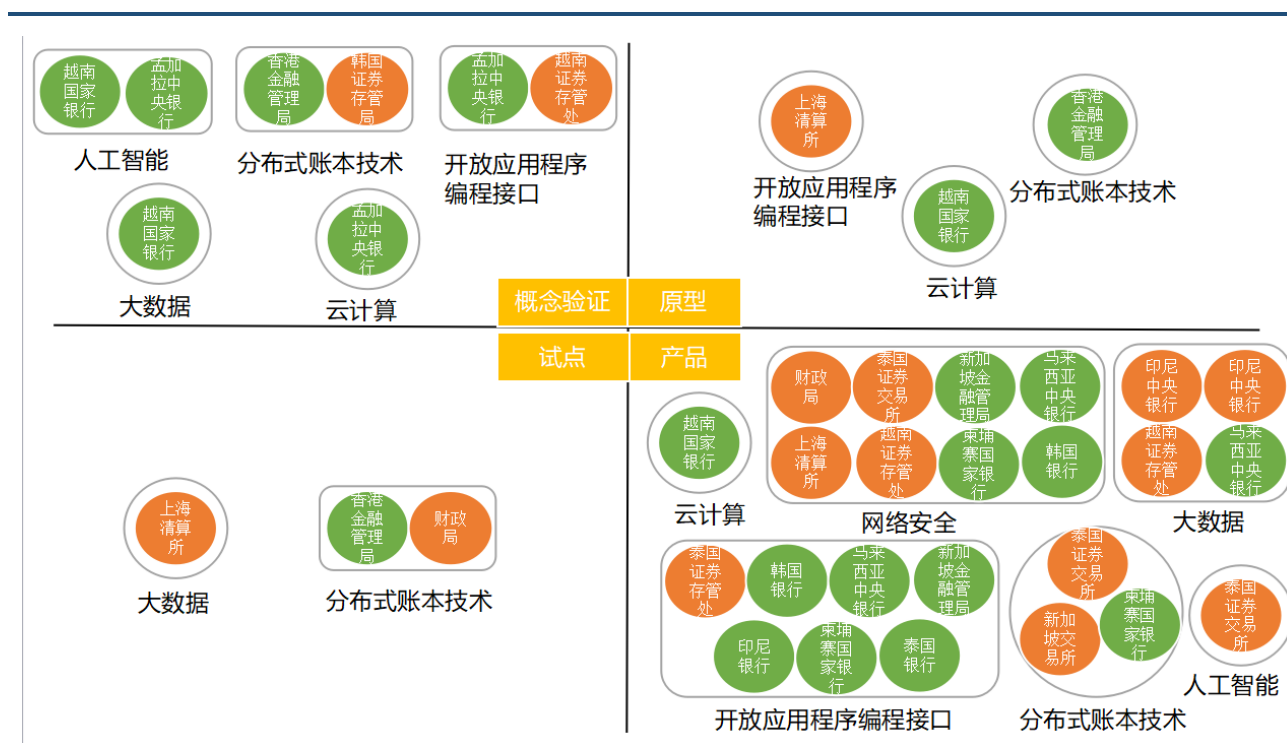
越南国家银行
孟加拉中央银行
人工智能

香港金融管理局
韩国证券存管局
分布式账本技术

孟加拉中央银行
越南证券存管处
开放应用程序编程接口

越南国家银行
大数据

孟加拉中央银行
云计算

上海清算所
开放应用程序编程接口

香港金融管理局
分布式账本技术

越南国家银行
云计算

概念验证
原型
试点
产品

上海清算所
大数据

香港金融管理局
财政局
分布式账本技术

越南国家银行
云计算

财政局
泰国证券交易所
新加坡金融管理局
马来西亚中央银行
上海清算所
越南证券存管处
柬埔寨国家银行
韩国银行
网络安全

印尼中央银行
印尼中央银行
越南证券存管处
马来西亚中央银行
大数据

泰国证券存管处
韩国银行
马来西亚中央银行
新加坡金融管理局
印尼银行
柬埔寨国家银行
泰国银行
开放应用程序编程接口

泰国证券交易所
新加坡交易所
柬埔寨国家银行
分布式账本技术

泰国证券交易所
人工智能